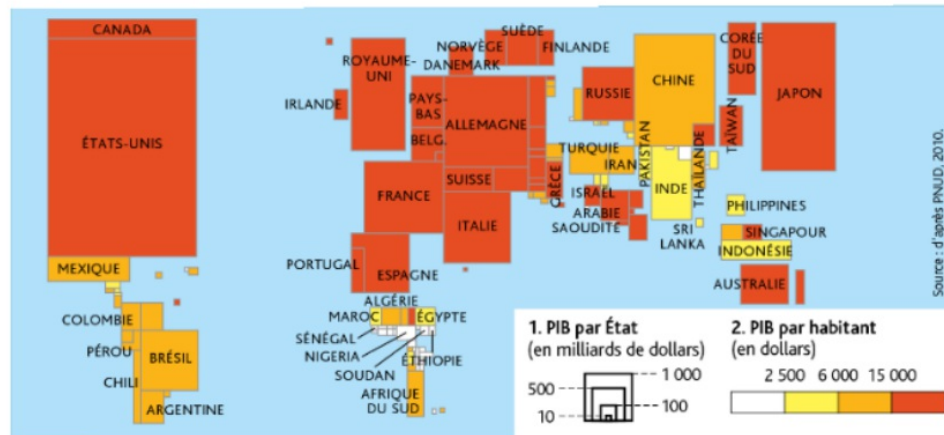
CANADA
ÉTATS-UNIS
MEXIQUE
COLOMBIE
PÉROU
CHILI
BRÉSIL
ARGENTINE
IRLANDE
ROYAUME-UNI
NORVÈGE
SUÈDE
DANEMARK
FINLANDE
PAYS-BAS
BELG.
ALLEMAGNE
FRANCE
SUISSE
ITALIE
PORTUGAL
ESPAGNE
GRÈCE
RUSSIE
TURQUIE
IRAN
ISRAEL
ARABIE SAOUDITE
CHINE
PAKISTAN
INDE
THAÏLANDE
SRI LANKA
CORÉE DU SUD
JAPON
TAIWAN
PHILIPPINES
SINGAPOUR
INDONÉSIE
AUSTRALIE
ALGÉRIE
MAROC
ÉGYPTE
SÉNÉGAL
NIGERIA
SOUDAN
ÉTHIOPIE
AFRIQUE DU SUD

1. PIB par État
(en milliards de dollars)
500
10
1 000
100

2. PIB par habitant
(en dollars)
2 500 6 000 15 000

Source : d'après PNUD, 2010.